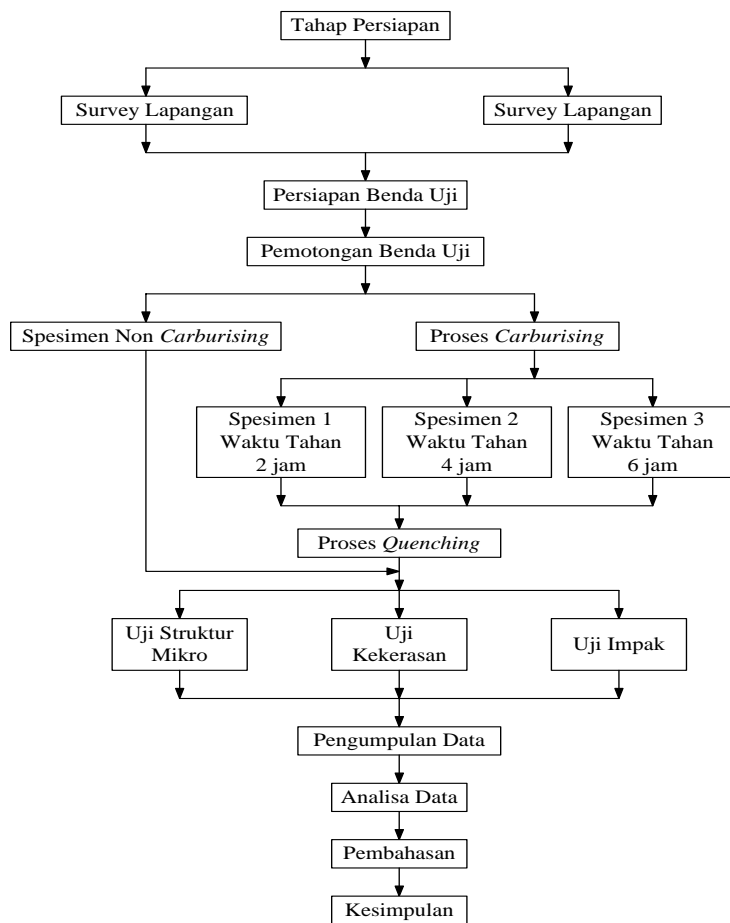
Tahap Persiapan

Survey Lapangan

Survey Lapangan

Persiapan Benda Uji

Pemotongan Benda Uji

Spesimen Non *Carburising*

Proses *Carburising*

Spesimen 1 Waktu Tahan 2 jam

Spesimen 2 Waktu Tahan 4 jam

Spesimen 3 Waktu Tahan 6 jam

Proses *Quenching*

Uji Struktur Mikro

Uji Kekerasan

Uji Impak

Pengumpulan Data

Analisa Data

Pembahasan

Kesimpulan